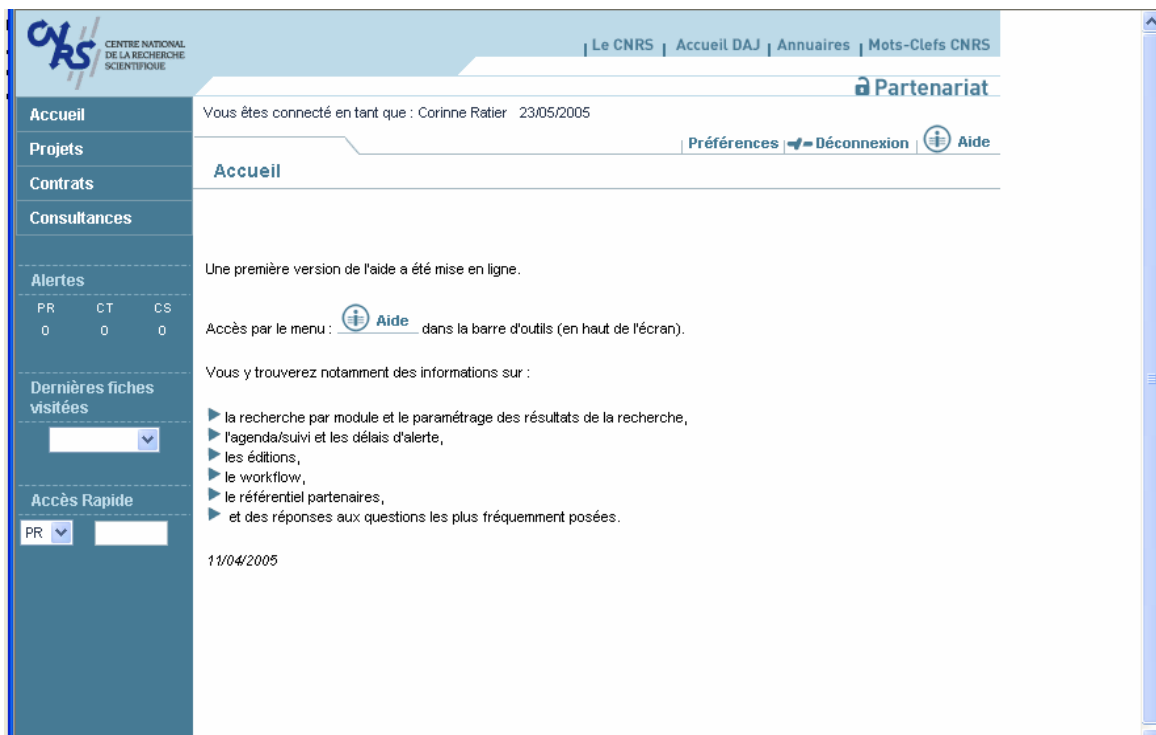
CNRS CENTRE NATIONAL DE LA RECHERCHE SCIENTIFIQUE

| Le CNRS | Accueil DAJ | Annuaires | Mots-Clefs CNRS

Partenariat

Accueil
Projets
Contrats
Consultances

Alertes
PR CT CS
0 0 0

Dernières fiches visitées

Accès Rapide
PR

Vous êtes connecté en tant que : Corinne Ratier 23/05/2005

Préférences | Déconnexion | Aide

Accueil

Une première version de l'aide a été mise en ligne.

Accès par le menu : Aide dans la barre d'outils (en haut de l'écran).

Vous y trouverez notamment des informations sur :

la recherche par module et le paramétrage des résultats de la recherche,
l'agenda/suivi et les délais d'alerte,
les éditions,
le workflow,
le référentiel partenaires,
et des réponses aux questions les plus fréquemment posées.

11/04/2005